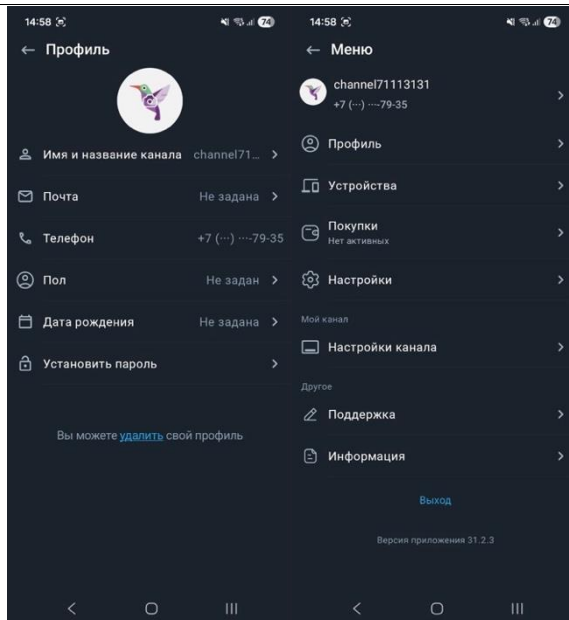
14:58

74

← Профиль

Имя и название канала channel71... >

Почта Не задана >

Телефон +7 (···) ···-79-35

Пол Не задан >

Дата рождения Не задана >

Установить пароль >

Вы можете удалить свой профиль

14:58

74

← Меню

channel71113131
+7 (···) ···-79-35 >

Профиль >

Устройства >

Покупки
Нет активных >

Настройки >

Мой канал

Настройки канала >

Другое

Поддержка >

Информация >

Выход

Версия приложения 31.2.3